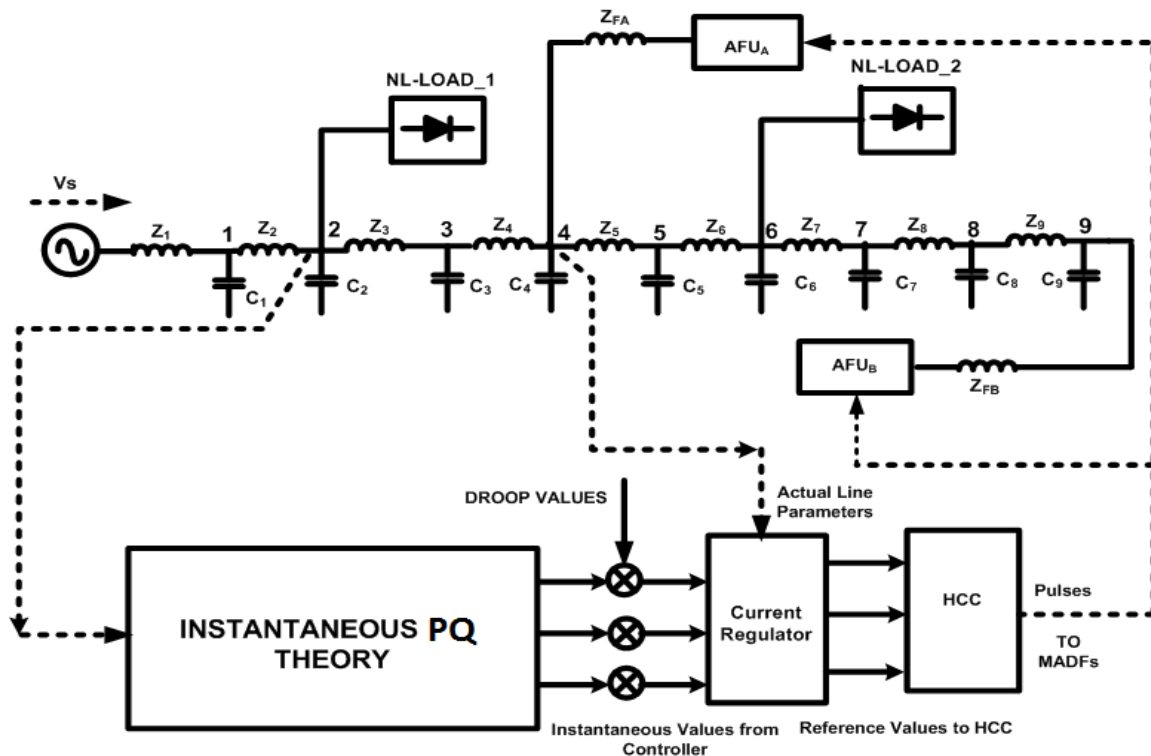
$Z_{FA}$

$AFU_A$

NL-LOAD_1

NL-LOAD_2

Vs

$Z_1$ 1 $Z_2$ 2 $Z_3$ 3 $Z_4$ 4 $Z_5$ 5 $Z_6$ 6 $Z_7$ 7 $Z_8$ 8 $Z_9$ 9

$C_1$ $C_2$ $C_3$ $C_4$ $C_5$ $C_6$ $C_7$ $C_8$ $C_9$

$AFU_B$

$Z_{FB}$

DROOP VALUES

Actual Line Parameters

INSTANTANEOUS PQ THEORY

Current Regulator

HCC

Pulses

TO MADFs

Instantaneous Values from Controller

Reference Values to HCC